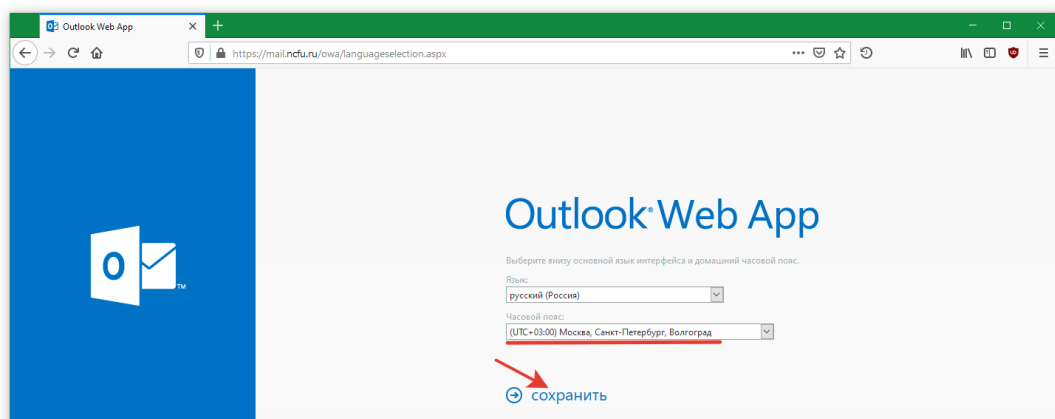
Outlook Web App
+
https://mail.ncfu.ru/owa/languageselection.aspx

Outlook Web App

Выберите внизу основной язык интерфейса и домашний часовой пояс.

Язык:
русский (Россия)

Часовой пояс:
(UTC+03:00) Москва, Санкт-Петербург, Волгоград

сохранить